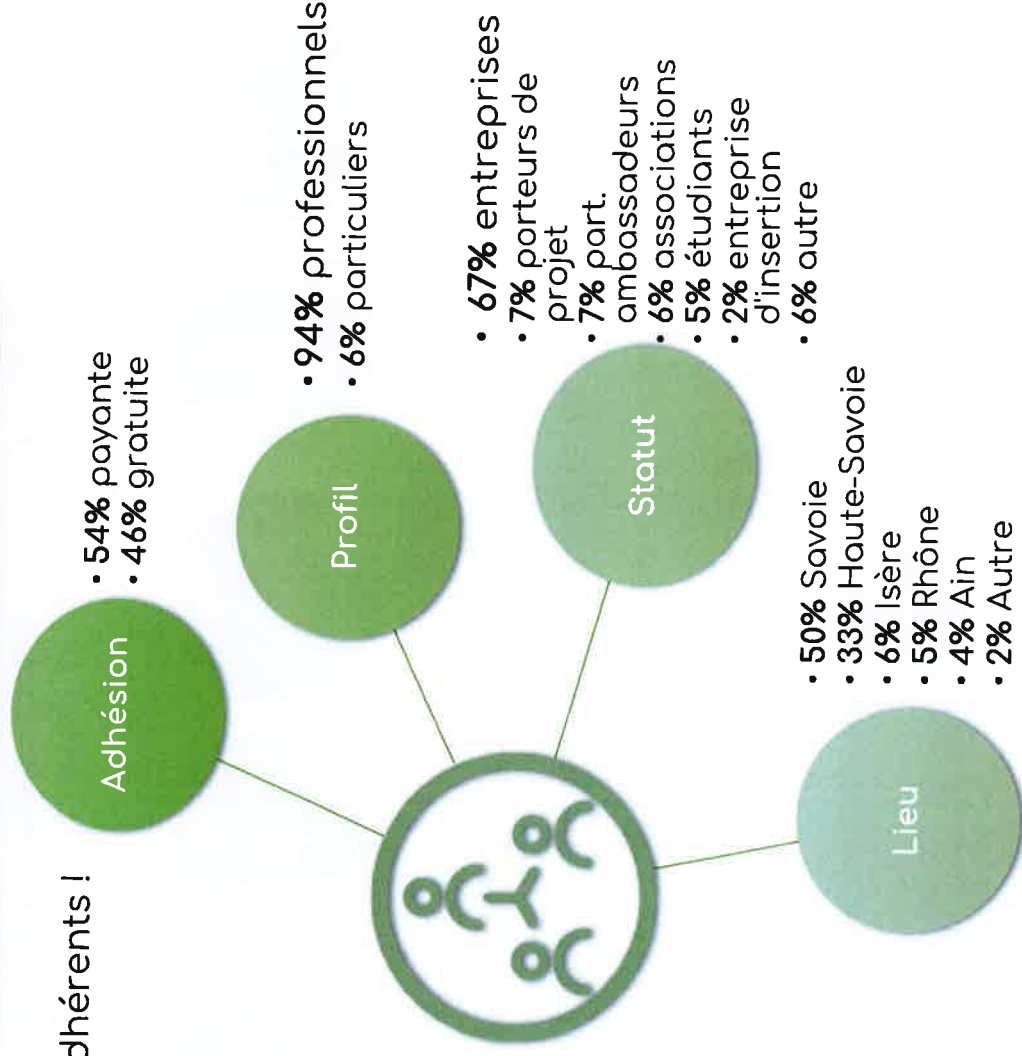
dhérents !

Adhésion
• **54%** payante
• **46%** gratuite

Profil
• **94%** professionnels
• **6%** particuliers

Statut
• **67%** entreprises
• **7%** porteurs de projet
• **7%** part. ambassadeurs
• **6%** associations
• **5%** étudiants
• **2%** entreprise d'insertion
• **6%** autre

Lieu
• **50%** Savoie
• **33%** Haute-Savoie
• **6%** Isère
• **5%** Rhône
• **4%** Ain
• **2%** Autre